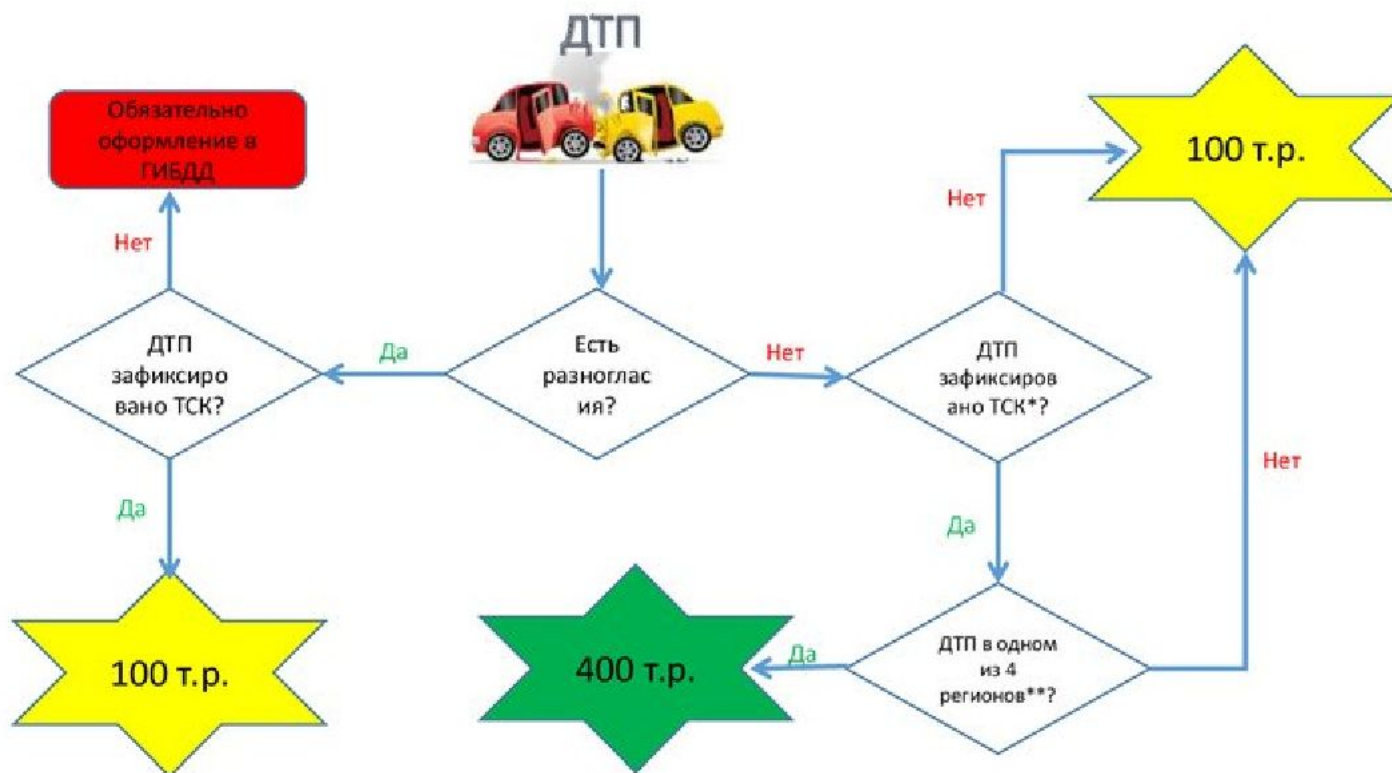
ДТП

Есть разноглас ия?

Да

ДТП зафиксиро вано ТСК?

Нет

Обязательно оформление в ГИБДД

Да

100 т.р.

Нет

ДТП зафиксиров ано ТСК*?

Нет

100 т.р.

Да

ДТП в одном из 4 регионов**?

Да

400 т.р.

Нет